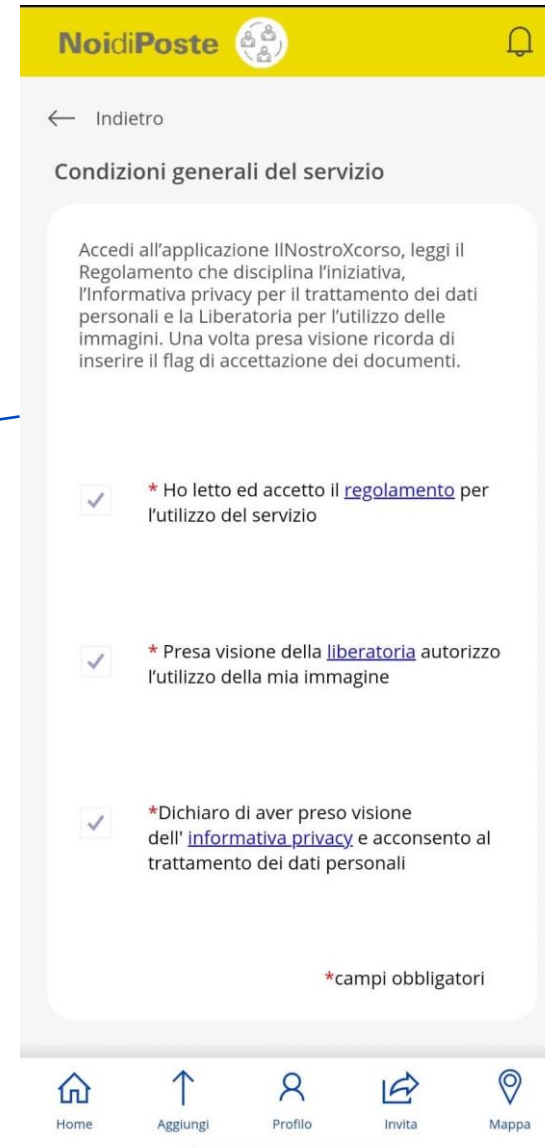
NoidiPoste

← Indietro

Condizioni generali del servizio

Accedi all'applicazione IlNostroXcorso, leggi il Regolamento che disciplina l'iniziativa, l'Informativa privacy per il trattamento dei dati personali e la Liberatoria per l'utilizzo delle immagini. Una volta presa visione ricorda di inserire il flag di accettazione dei documenti.

* Ho letto ed accetto il regolamento per l'utilizzo del servizio

* Presa visione della liberatoria autorizzo l'utilizzo della mia immagine

*Dichiaro di aver preso visione dell' informativa privacy e acconsento al trattamento dei dati personali

*campi obbligatori

Home Aggiungi Profilo Invita Mappa